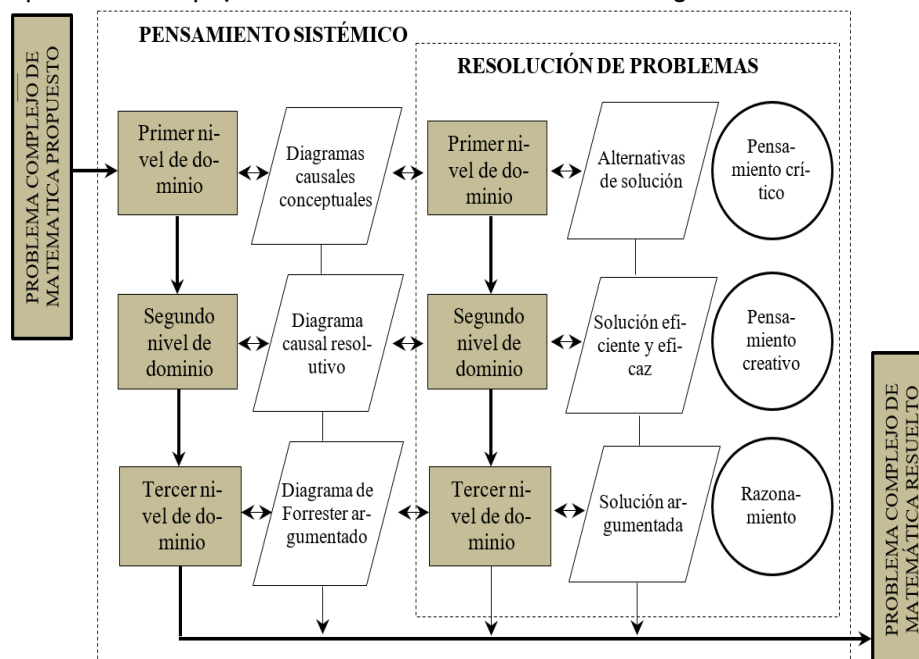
PROBLEMA COMPLEJO DE MATEMÁTICA PROPUESTO

PENSAMIENTO SISTÉMICO

RESOLUCIÓN DE PROBLEMAS

Primer nivel de dominio

Diagramas causales conceptuales

Primer nivel de dominio

Alternativas de solución

Pensamiento crítico

Segundo nivel de dominio

Diagrama causal resolutivo

Segundo nivel de dominio

Solución eficiente y eficaz

Pensamiento creativo

Tercer nivel de dominio

Diagrama de Forrester argumentado

Tercer nivel de dominio

Solución argumentada

Razonamiento

PROBLEMA COMPLEJO DE MATEMÁTICA RESUELTO